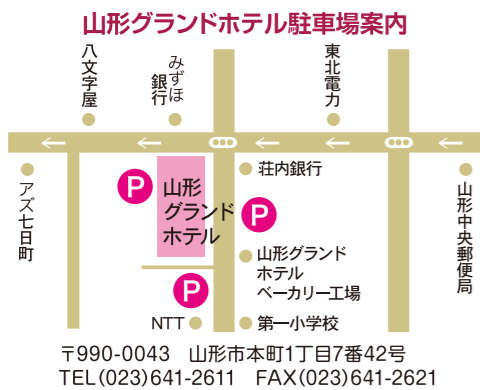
山形グランドホテル駐車場案内

八文字屋

みずほ銀行

東北電力

アズ七日町

P

山形グランドホテル

P

荘内銀行

山形中央郵便局

山形グランドホテルベーカリー工場

P

NTT

第一小学校

〒990-0043　山形市本町1丁目7番42号
TEL(023)641-2611　FAX(023)641-2621